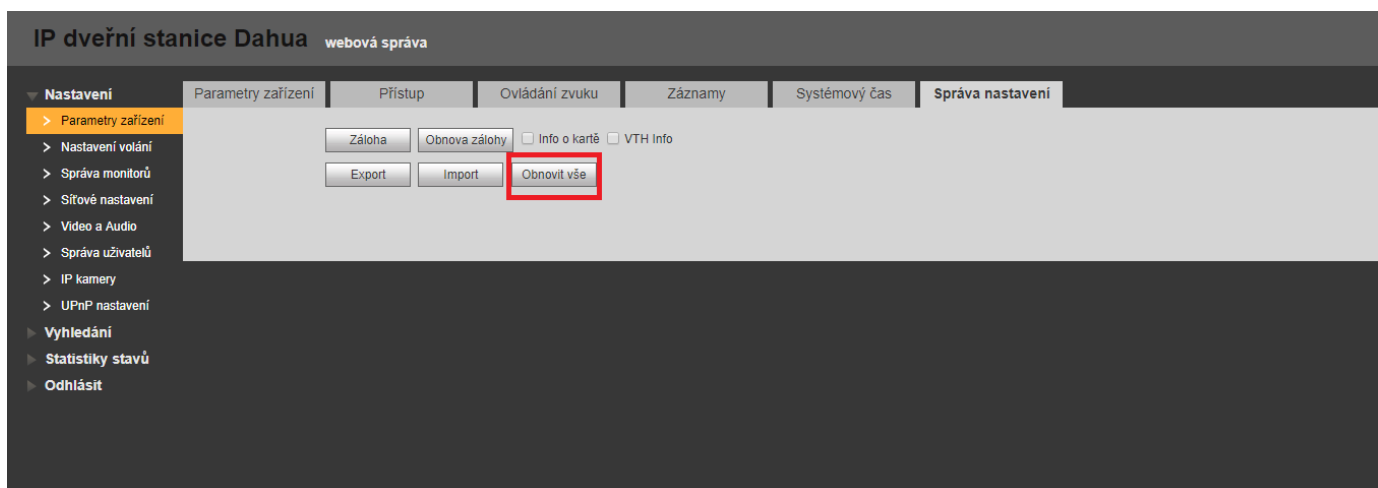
IP dveřní stanice Dahua webová správa

Nastavení
> Parametry zařízení
> Nastavení volání
> Správa monitorů
> Síťové nastavení
> Video a Audio
> Správa uživatelů
> IP kamery
> UPnP nastavení
Vyhledání
Statistiky stavů
Odhlásit

Parametry zařízení | Přístup | Ovládání zvuku | Záznamy | Systémový čas | Správa nastavení

Záloha | Obnova zálohy | Info o kartě | VTH Info

Export | Import | Obnovit vše